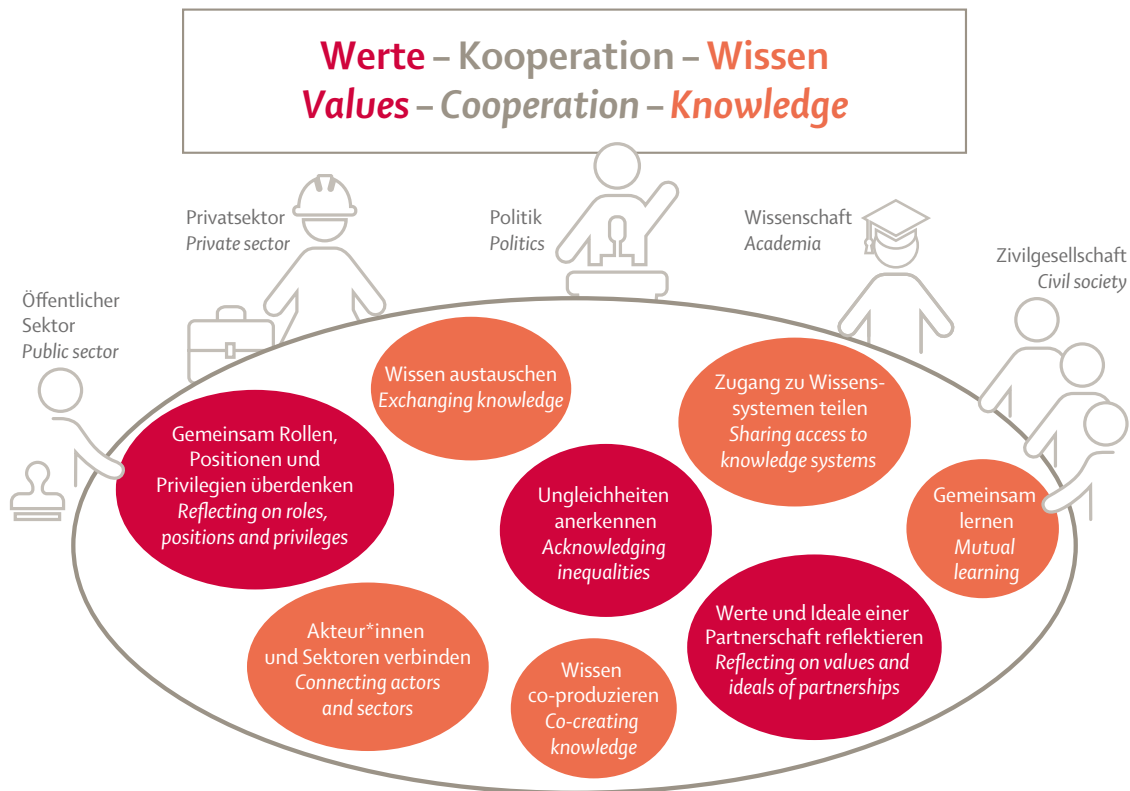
Werte – Kooperation – Wissen
Values – Cooperation – Knowledge

Privatsektor
Private sector

Politik
Politics

Wissenschaft
Academia

Zivilgesellschaft
Civil society

Öffentlicher Sektor
Public sector

Wissen austauschen
Exchanging knowledge

Zugang zu Wissenssystemen teilen
Sharing access to knowledge systems

Gemeinsam Rollen, Positionen und Privilegien überdenken
Reflecting on roles, positions and privileges

Ungleichheiten anerkennen
Acknowledging inequalities

Gemeinsam lernen
Mutual learning

Werte und Ideale einer Partnerschaft reflektieren
Reflecting on values and ideals of partnerships

Akteur*innen und Sektoren verbinden
Connecting actors and sectors

Wissen co-produzieren
Co-creating knowledge